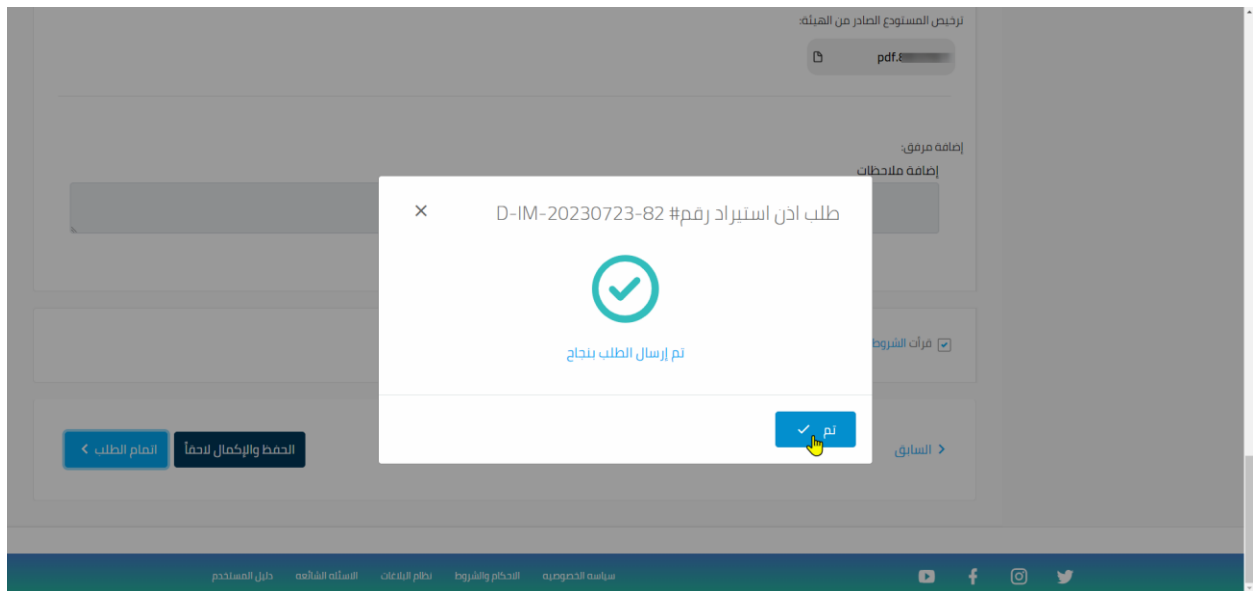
ترخيص المستودع الصادر من الهيئة:

pdf.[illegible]

إضافة مرفق:

إضافة ملاحظات

قرأت الشروط

طلب اذن استيراد رقم# D-IM-20230723-82

تم إرسال الطلب بنجاح

تم

السابق

الحفظ والإكمال لاحقاً

اتمام الطلب

سياسة الخصوصية الاحكام والشروط نظام البلاغات الاسئلة الشائعة دليل المستخدم